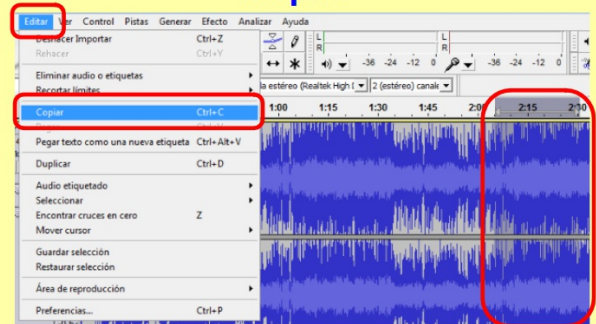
Editar Ver Control Pistas Generar Efecto Analizar Ayuda

Deshacer Importar Ctrl+Z
Rehacer Ctrl+Y

Eliminar audio o etiquetas
Recortar límites

Copiar Ctrl+C

Pegar texto como una nueva etiqueta Ctrl+Alt+V

Duplicar Ctrl+D

Audio etiquetado
Seleccionar
Encontrar cruces en cero Z
Mover cursor

Guardar selección
Restaurar selección

Área de reproducción

Preferencias... Ctrl+P

L
R
L
R
-36 -24 -12 0
-36 -24 -12 0
la estéreo (Realtek High I
2 (estéreo) canale
1:00 1:15 1:30 1:45 2:00 2:15 2:30